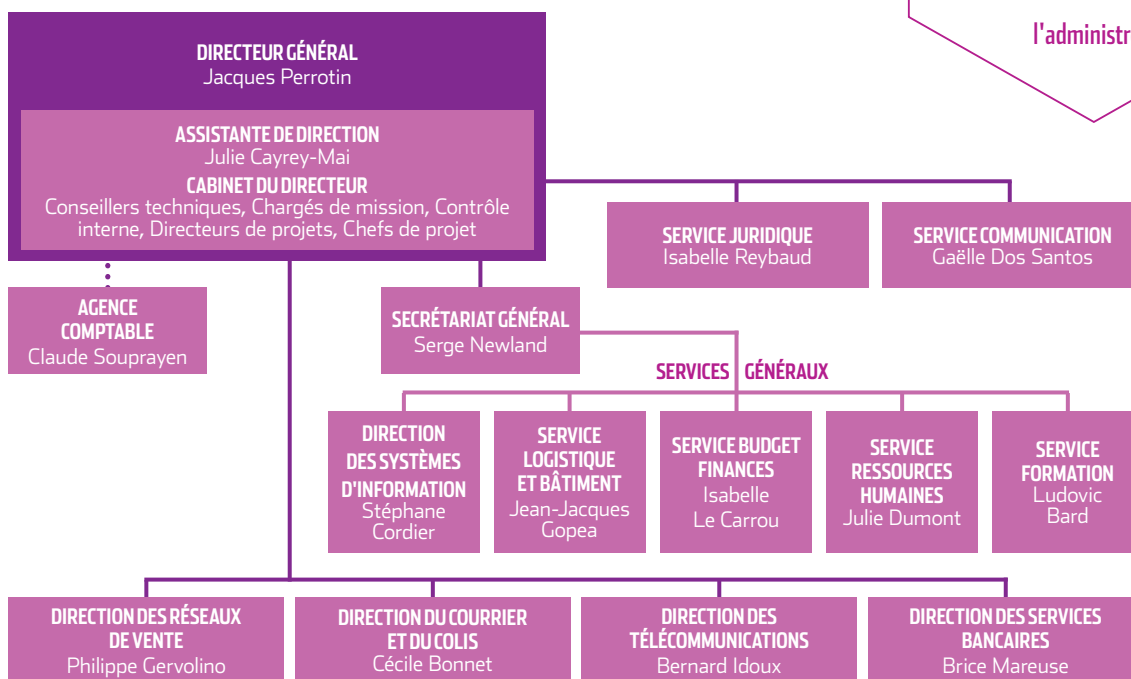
l'administr

DIRECTEUR GÉNÉRAL
Jacques Perrotin

ASSISTANTE DE DIRECTION
Julie Cayrey-Mai

CABINET DU DIRECTEUR
Conseillers techniques, Chargés de mission, Contrôle interne, Directeurs de projets, Chefs de projet

SERVICE JURIDIQUE
Isabelle Reybaud

SERVICE COMMUNICATION
Gaëlle Dos Santos

AGENCE COMPTABLE
Claude Souprayen

SECRÉTARIAT GÉNÉRAL
Serge Newland

SERVICES GÉNÉRAUX

DIRECTION DES SYSTÈMES D'INFORMATION
Stéphane Cordier

SERVICE LOGISTIQUE ET BÂTIMENT
Jean-Jacques Gopea

SERVICE BUDGET FINANCES
Isabelle Le Carrou

SERVICE RESSOURCES HUMAINES
Julie Dumont

SERVICE FORMATION
Ludovic Bard

DIRECTION DES RÉSEAUX DE VENTE
Philippe Gervolino

DIRECTION DU COURRIER ET DU COLIS
Cécile Bonnet

DIRECTION DES TÉLÉCOMMUNICATIONS
Bernard Idoux

DIRECTION DES SERVICES BANCAIRES
Brice Mareuse